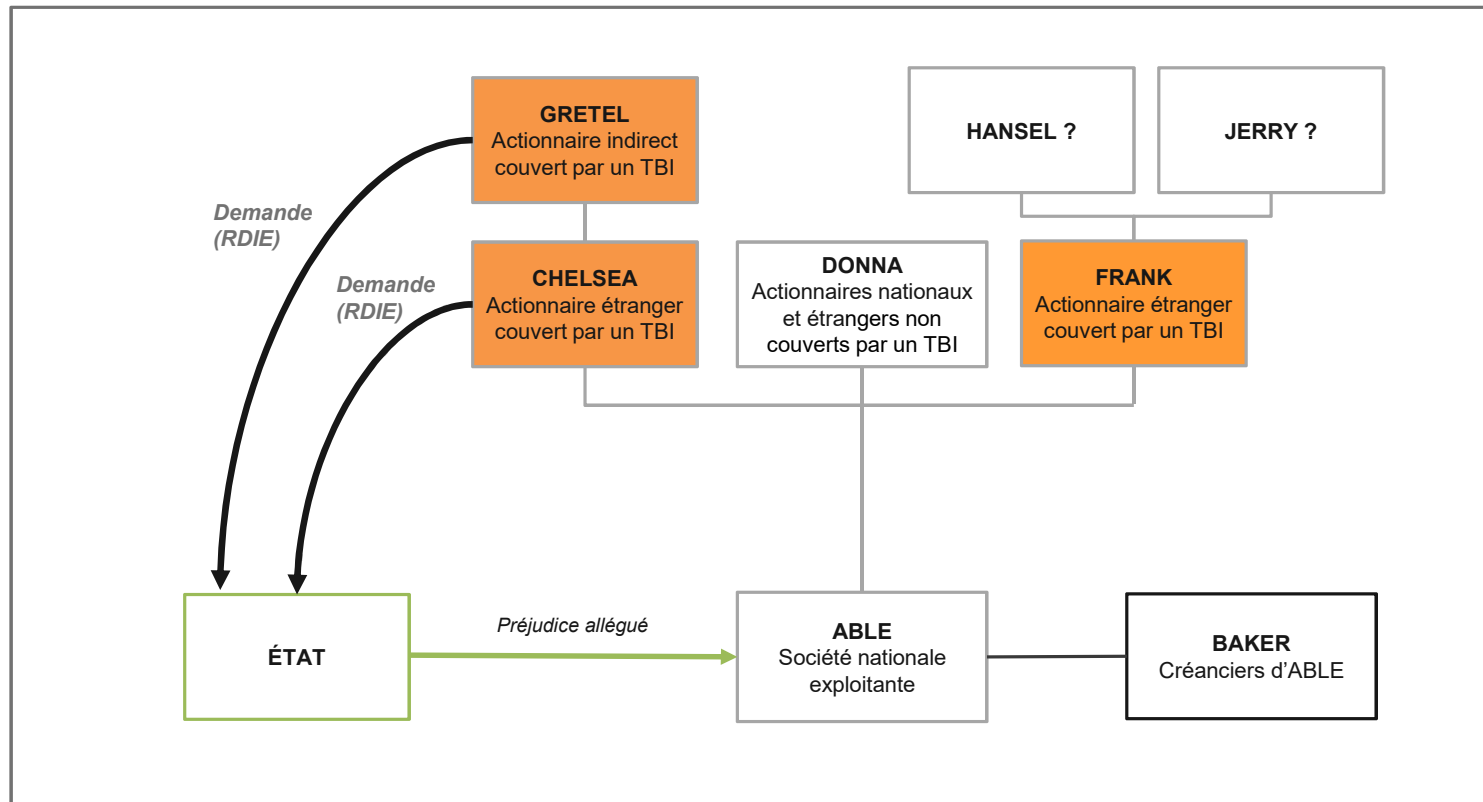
GRETEL
Actionnaire indirect couvert par un TBI

HANSEL ?

JERRY ?

Demande (RDIE)

Demande (RDIE)

CHELSEA
Actionnaire étranger couvert par un TBI

DONNA
Actionnaires nationaux et étrangers non couverts par un TBI

FRANK
Actionnaire étranger couvert par un TBI

ÉTAT

Préjudice allégué

ABLE
Société nationale exploitante

BAKER
Créanciers d'ABLE